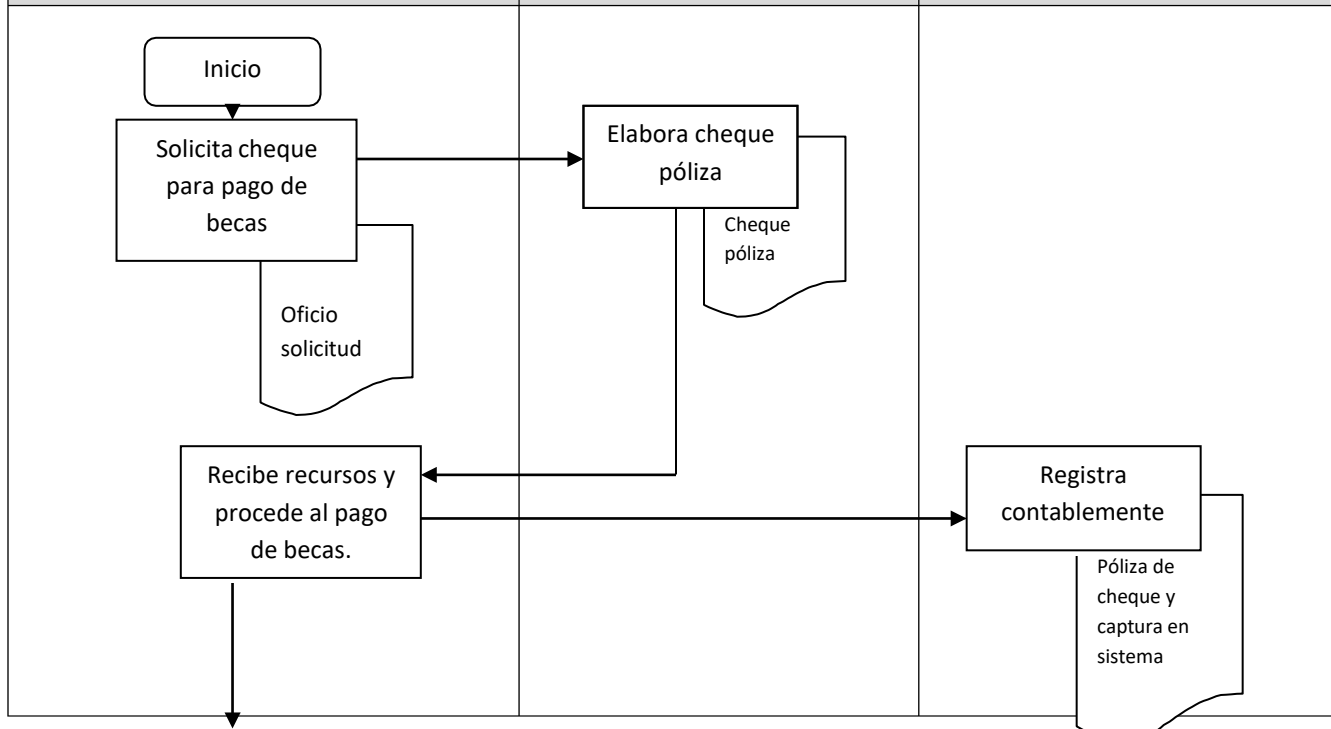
Inicio

Solicita cheque para pago de becas

Oficio solicitud

Elabora cheque póliza

Cheque póliza

Recibe recursos y procede al pago de becas.

Registra contablemente

Póliza de cheque y captura en sistema